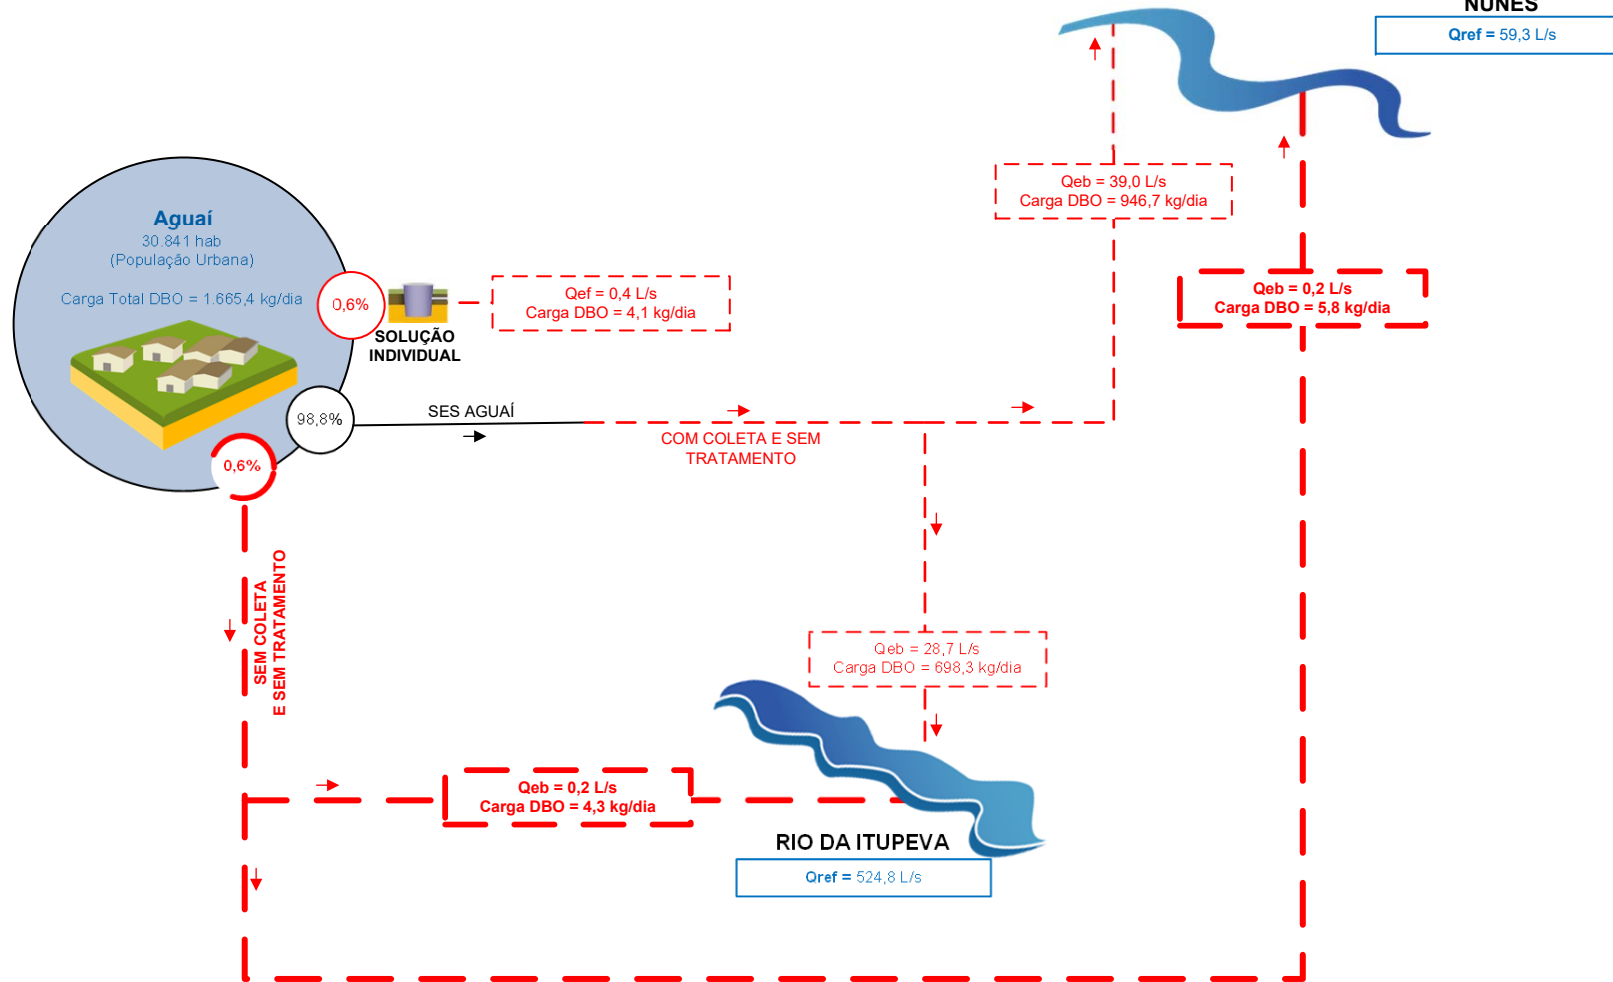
NUNES
Qref = 59,3 L/s

Aguaí
30.841 hab
(População Urbana)

Carga Total DBO = 1.665,4 kg/dia

0,6%
SOLUÇÃO INDIVIDUAL

Qef = 0,4 L/s
Carga DBO = 4,1 kg/dia

Qeb = 39,0 L/s
Carga DBO = 946,7 kg/dia

Qeb = 0,2 L/s
Carga DBO = 5,8 kg/dia

98,8%
SES AGUAÍ

COM COLETA E SEM TRATAMENTO

0,6%

SEM COLETA E SEM TRATAMENTO

Qeb = 28,7 L/s
Carga DBO = 698,3 kg/dia

Qeb = 0,2 L/s
Carga DBO = 4,3 kg/dia

RIO DA ITUPEVA
Qref = 524,8 L/s